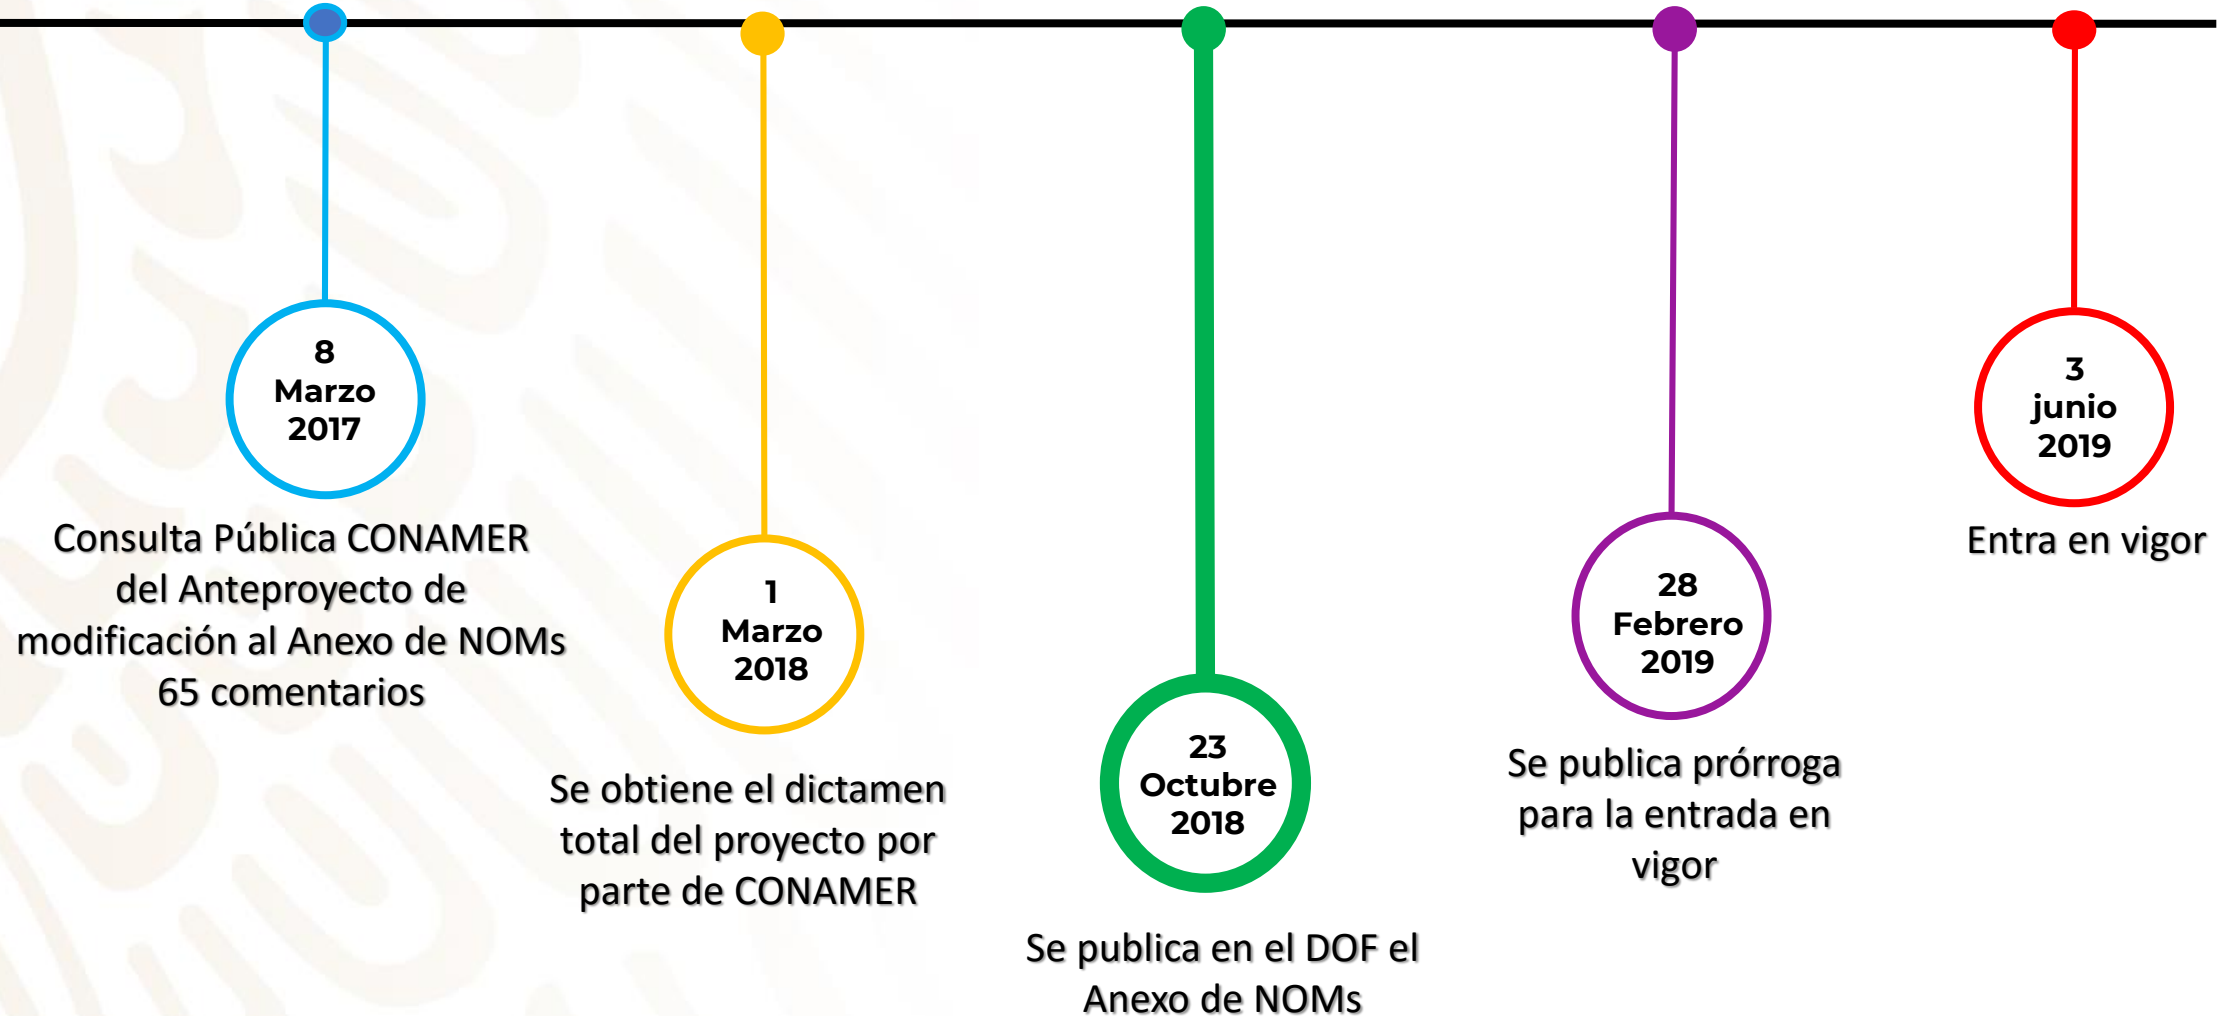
8
Marzo
2017

Consulta Pública CONAMER del Anteproyecto de modificación al Anexo de NOMs
65 comentarios

1
Marzo
2018

Se obtiene el dictamen total del proyecto por parte de CONAMER

23
Octubre
2018

Se publica en el DOF el Anexo de NOMs

28
Febrero
2019

Se publica prórroga para la entrada en vigor

3
junio
2019

Entra en vigor